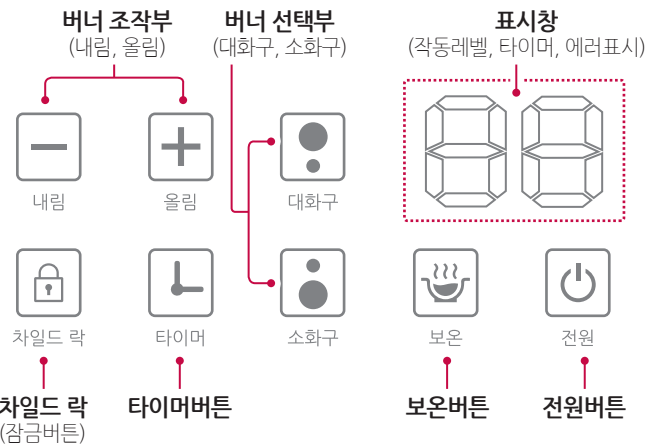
버너 조작부
(내림, 올림)

버너 선택부
(대화구, 소화구)

표시창
(작동레벨, 타이머, 에러표시)

내림

올림

대화구

차일드 락

타이머

소화구

보온

전원

차일드 락
(잠금버튼)

타이머버튼

보온버튼

전원버튼